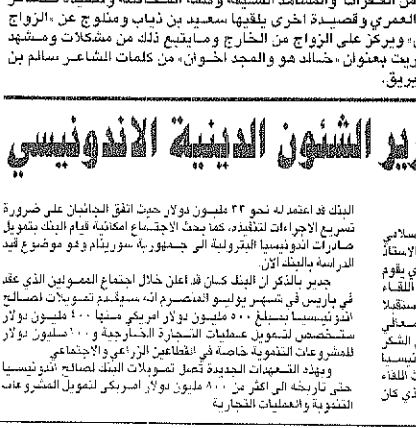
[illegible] العمري وقصيدة اخرى يلقيها سعيد بن ذياب ومتلوغ عن «الزواج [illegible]» ويركز على الزواج من الخارج ومايتبع ذلك من مشكلات ومشهد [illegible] بعنوان «خالد هو والمجد اخوان» من كلمات الشاعر سالم بن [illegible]

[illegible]ير الشئون الدينية الاندونيسي

البنك قد اعتمد له نحو ٣٢ مليون دولار حيث اتفق الجانبان على ضرورة تسريع الاجراءات لتنفيذه، كما بحث الاجتماع امكانية قيام البنك بتمويل صادرات اندونيسيا البترولية الى جمهورية سورينام وهو موضوع قيد الدراسة والبحث الآن.

جدير بالذكر ان البنك كان قد اعلن خلال اجتماع الممولين الذي عقد في باريس في شهر يوليو المنصرم انه سيقدم تمويلات لصالح اندونيسيا بمبلغ ٥٠٠ مليون دولار امريكي منها ٤٠٠ مليون دولار ستخصص لتمويل عمليات التجارة الخارجية و١٠٠ مليون دولار للمشروعات التنموية خاصة في القطاعين الزراعي والاجتماعي.

وبهذه التعهدات الجديدة تصل تمويلات البنك لصالح اندونيسيا حتى تاريخه الى اكثر من ٨٠٠ مليون دولار امريكي لتمويل المشروعات التنموية والعمليات التجارية.

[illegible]سلامي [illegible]لاستاذ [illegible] يقوم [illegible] القاء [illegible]ستقبلا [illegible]عطي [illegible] الشكر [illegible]نيسيا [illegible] اللقاء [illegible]ذي كان